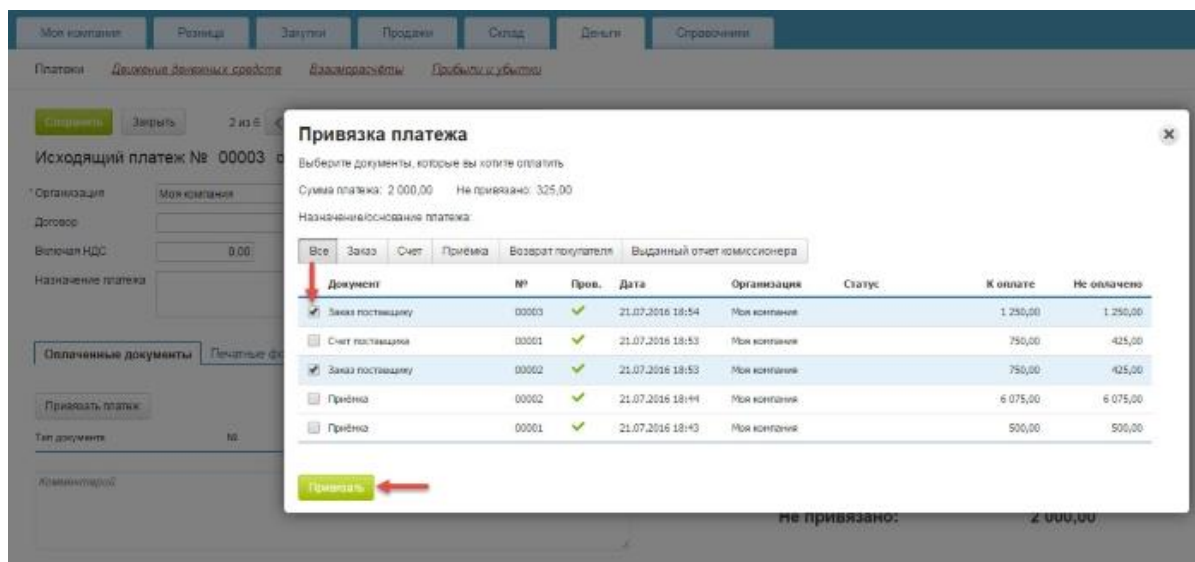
Моя компания Розница Закупки Продажи Склад Деньги Справочники

Платежи Движение денежных средств Взаиморасчёты Прибыли и убытки

Сохранить Закрыть 2 из 6

Исходящий платеж № 00003 о

Организация Моя компания

Договор

Включая НДС 0.00

Назначение платежа

Оплаченные документы Печатные ф

Привязать платеж

Тип документа №

Комментарий

Привязка платежа

Выберите документы, которые вы хотите оплатить

Сумма платежа: 2 000,00 Не привязано: 325,00

Назначение/основание платежа:

Все Заказ Счет Приёмка Возврат покупателя Выданный отчет комиссионера

| | Документ | № | Пров. | Дата | Организация | Статус | К оплате | Не оплачено |
|---|---|---|---|---|---|---|---|---|
| ✔ | Заказ поставщику | 00003 | ✓ | 21.07.2016 18:54 | Моя компания | | 1 250,00 | 1 250,00 |
| | Счет поставщика | 00001 | ✓ | 21.07.2016 18:53 | Моя компания | | 750,00 | 425,00 |
| ✔ | Заказ поставщику | 00002 | ✓ | 21.07.2016 18:53 | Моя компания | | 750,00 | 425,00 |
| | Приёмка | 00002 | ✓ | 21.07.2016 18:44 | Моя компания | | 6 075,00 | 6 075,00 |
| | Приёмка | 00001 | ✓ | 21.07.2016 18:43 | Моя компания | | 500,00 | 500,00 |

Привязать

Не привязано: 2 000,00